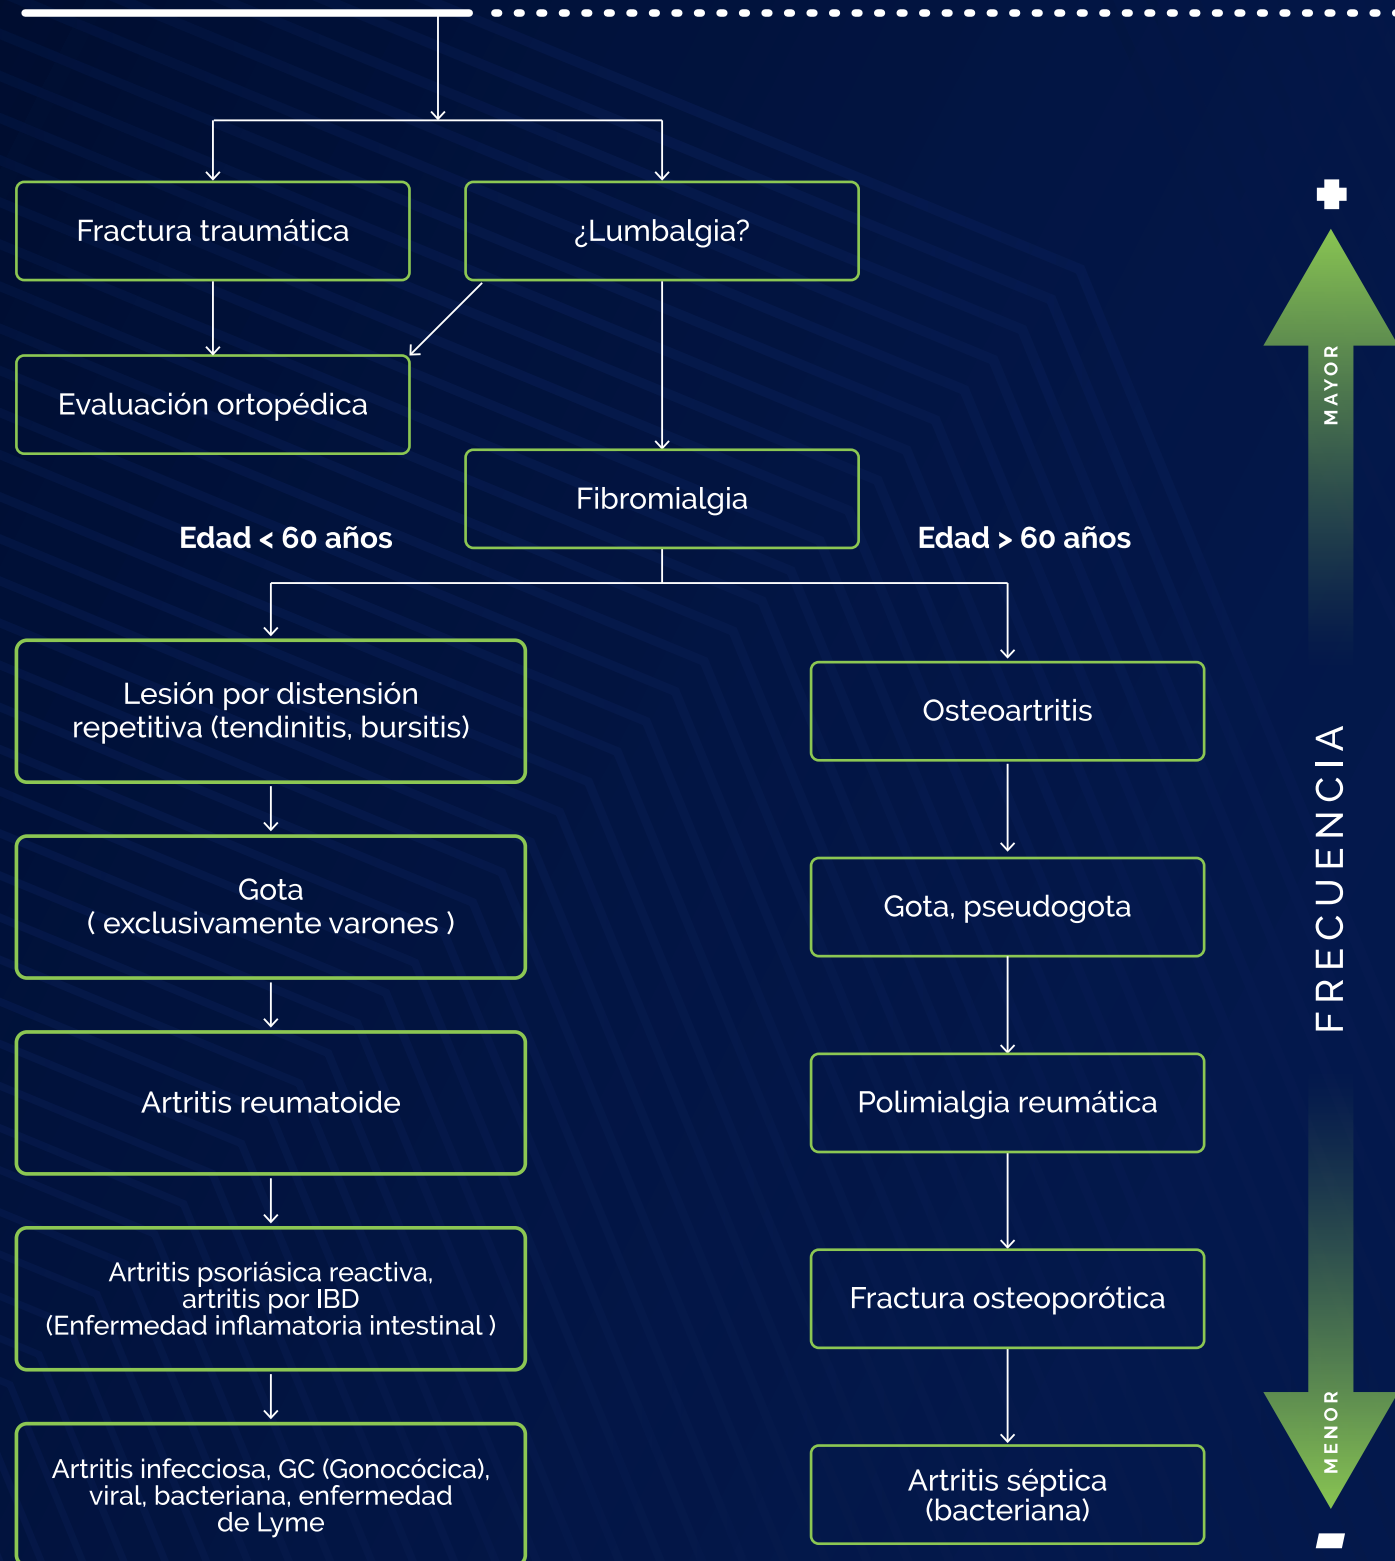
Fractura traumática

¿Lumbalgia?

Evaluación ortopédica

Fibromialgia

Edad < 60 años

Edad > 60 años

Lesión por distensión repetitiva (tendinitis, bursitis)

Gota ( exclusivamente varones )

Artritis reumatoide

Artritis psoriásica reactiva, artritis por IBD (Enfermedad inflamatoria intestinal )

Artritis infecciosa, GC (Gonocócica), viral, bacteriana, enfermedad de Lyme

Osteoartritis

Gota, pseudogota

Polimialgia reumática

Fractura osteoporótica

Artritis séptica (bacteriana)

MAYOR

FRECUENCIA

MENOR